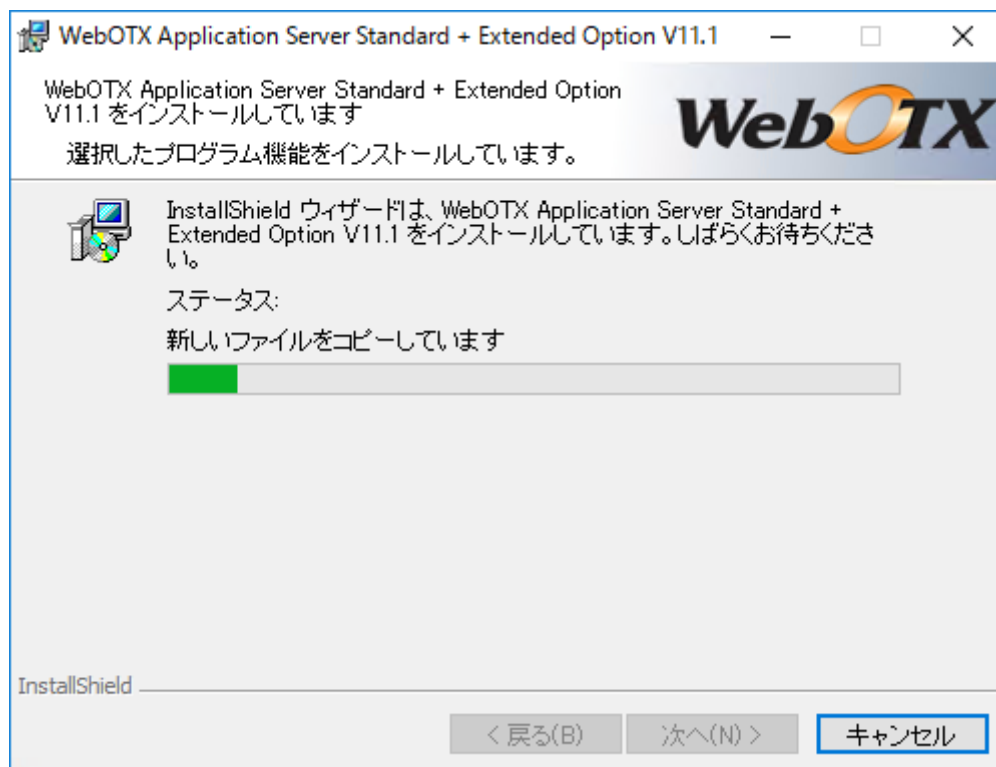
WebOTX Application Server Standard + Extended Option V11.1

WebOTX Application Server Standard + Extended Option V11.1 をインストールしています

選択したプログラム機能をインストールしています。

WebOTX

InstallShield ウィザードは、WebOTX Application Server Standard + Extended Option V11.1 をインストールしています。しばらくお待ちください。

ステータス:

新しいファイルをコピーしています

InstallShield

< 戻る(B)

次へ(N) >

キャンセル